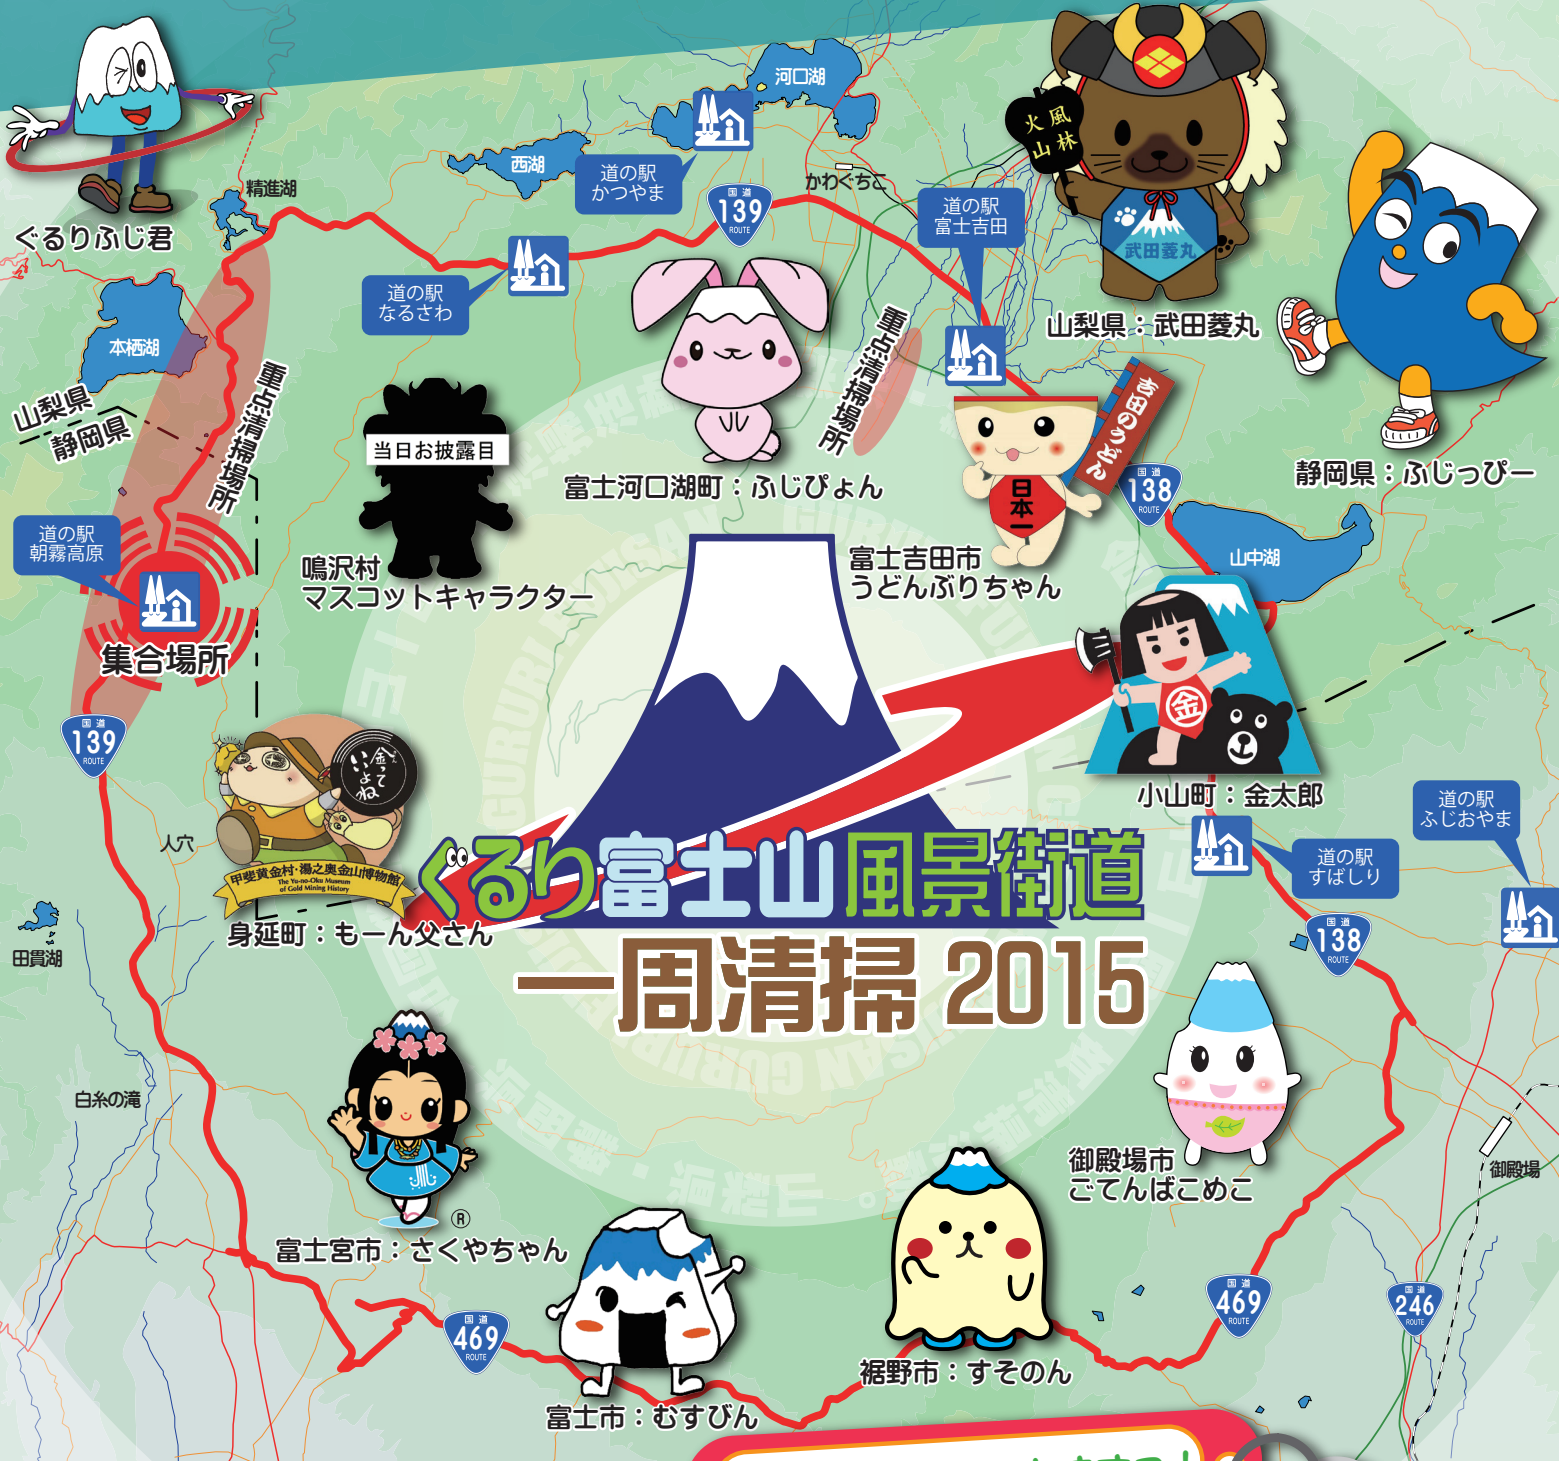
ぐるりふじ君

精進湖

西湖

道の駅
かつやま

河口湖

139
ROUTE

かわぐちこ

道の駅
富士吉田

火風
山林

武田菱丸

山梨県：武田菱丸

静岡県：ふじっぴー

本栖湖

山梨県
静岡県

道の駅
なるさわ

重点清掃場所

重点清掃場所

当日お披露目

富士河口湖町：ふじぴょん

吉田のうどん

日本一

138
ROUTE

山中湖

道の駅
朝霧高原

集合場所

鳴沢村
マスコットキャラクター

富士吉田市
うどんぶりちゃん

金

小山町：金太郎

139
ROUTE

いい金よってね

甲斐黄金村・湯之奥金山博物館
The Yu-no-Oku Museum of Gold Mining History

人穴

ぐるり富士山風景街道
一周清掃 2015

道の駅
ふじおやま

道の駅
すばしり

身延町：もーん父さん

田貫湖

138
ROUTE

白糸の滝

御殿場市
ごてんばこめこ

御殿場

富士宮市：さくやちゃん

469
ROUTE

469
ROUTE

246
ROUTE

裾野市：すそのん

富士市：むすびん